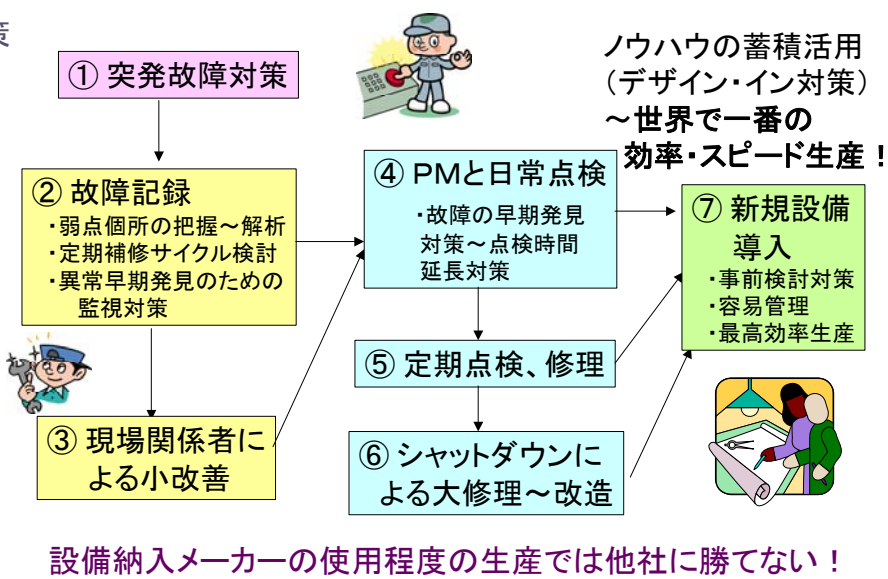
① 突発故障対策

② 故障記録
・弱点個所の把握～解析
・定期補修サイクル検討
・異常早期発見のための監視対策

③ 現場関係者による小改善

④ PMと日常点検
・故障の早期発見対策～点検時間延長対策

⑤ 定期点検、修理

⑥ シャットダウンによる大修理～改造

ノウハウの蓄積活用
（デザイン・イン対策）
～世界で一番の
効率・スピード生産！

⑦ 新規設備導入
・事前検討対策
・容易管理
・最高効率生産

設備納入メーカーの使用程度の生産では他社に勝てない！